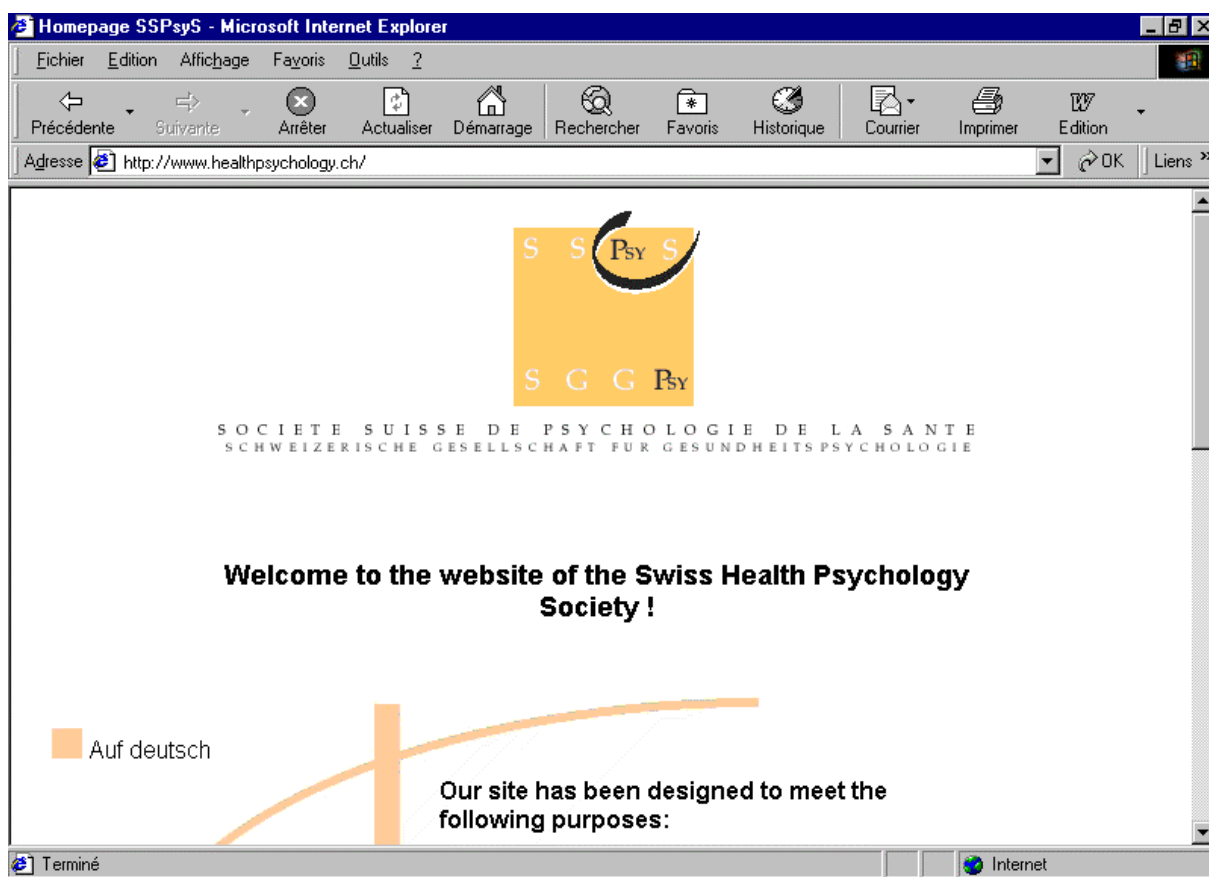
Homepage SSPsyS - Microsoft Internet Explorer

Fichier Edition Affichage Favoris Outils ?

Précédente Suivante Arrêter Actualiser Démarrage Rechercher Favoris Historique Courrier Imprimer Edition

Adresse http://www.healthpsychology.ch/ OK Liens

S S PSY S
S G G PSY

SOCIETE SUISSE DE PSYCHOLOGIE DE LA SANTE
SCHWEIZERISCHE GESELLSCHAFT FUR GESUNDHEITSPSYCHOLOGIE

Welcome to the website of the Swiss Health Psychology Society !

Auf deutsch

Our site has been designed to meet the following purposes:

Terminé Internet